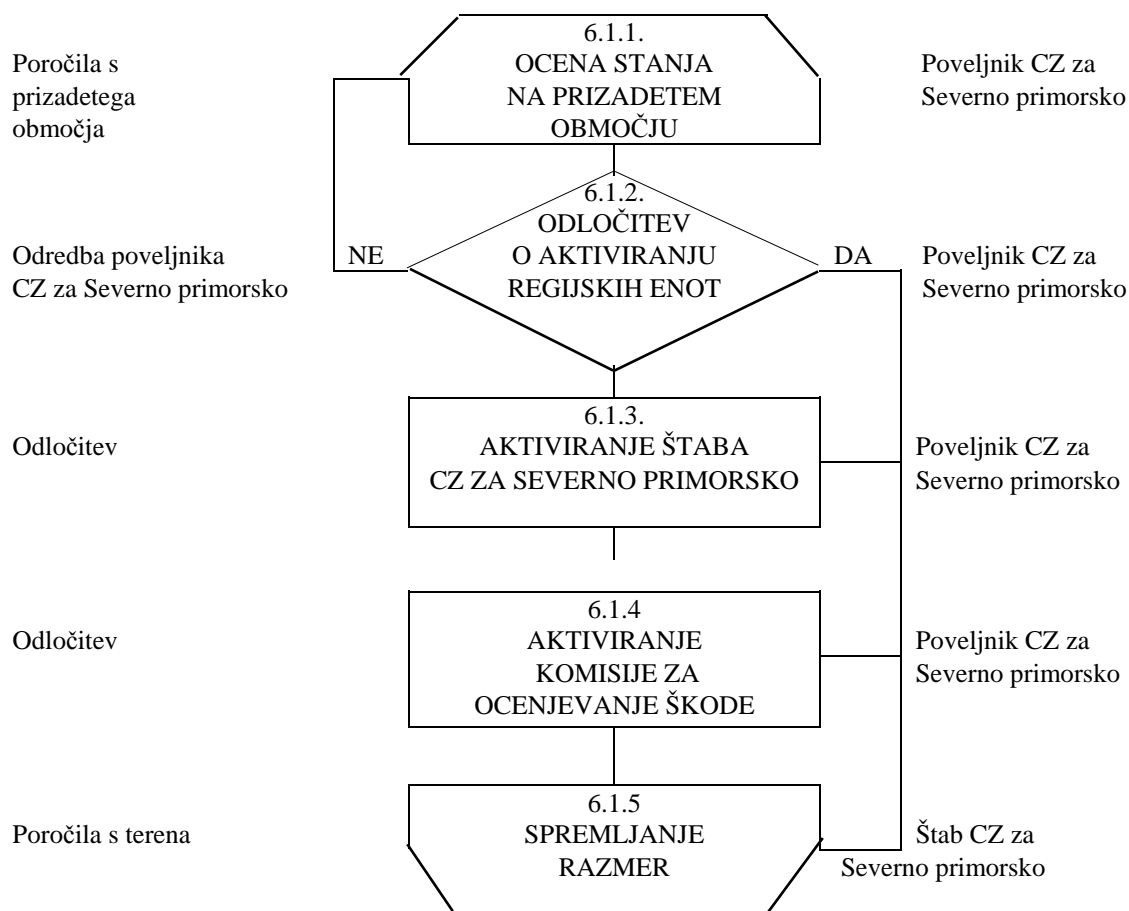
Poročila s prizadetega območja

6.1.1.
OCENA STANJA NA PRIZADETEM OBMOČJU

Poveljnik CZ za Severno primorsko

Odredba poveljnika CZ za Severno primorsko

NE

6.1.2.
ODLOČITEV O AKTIVIRANJU REGIJSKIH ENOT

DA

Poveljnik CZ za Severno primorsko

Odločitev

6.1.3.
AKTIVIRANJE ŠTABA CZ ZA SEVERNO PRIMORSKO

Poveljnik CZ za Severno primorsko

Odločitev

6.1.4
AKTIVIRANJE KOMISIJE ZA OCENJEVANJE ŠKODE

Poveljnik CZ za Severno primorsko

Poročila s terena

6.1.5
SPREMLJANJE RAZMER

Štab CZ za Severno primorsko